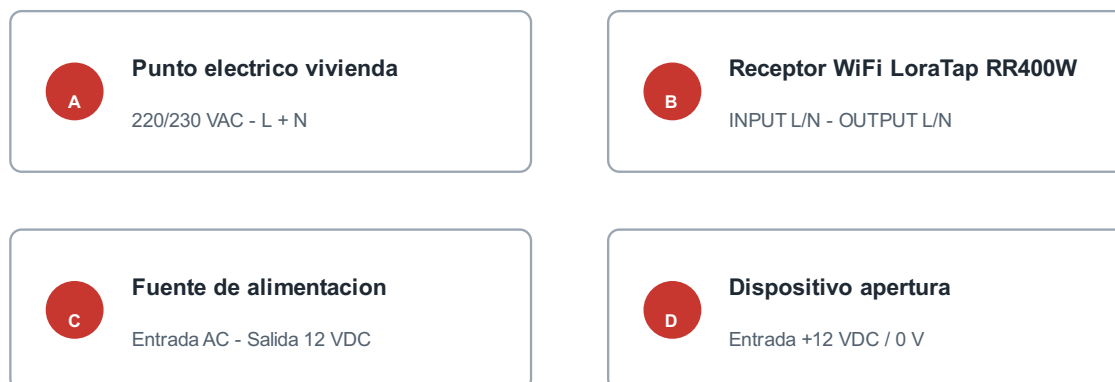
A
Punto electrico vivienda
220/230 VAC - L + N

B
Receptor WiFi LoraTap RR400W
INPUT L/N - OUTPUT L/N

C
Fuente de alimentacion
Entrada AC - Salida 12 VDC

D
Dispositivo apertura
Entrada +12 VDC / 0 V